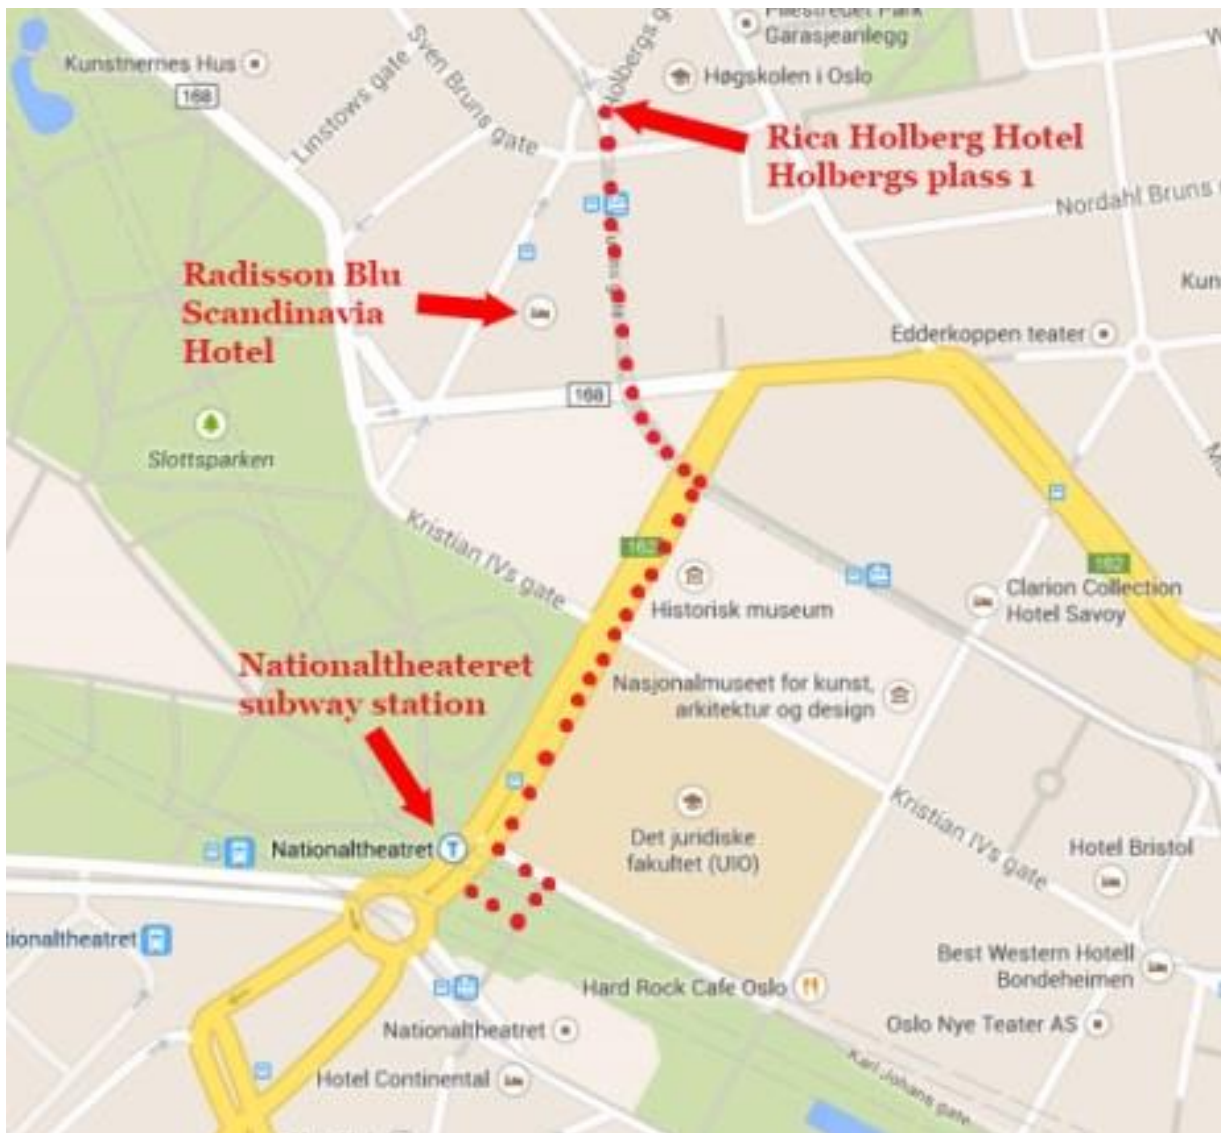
Pilestredet Park Garasjeanlegg

Kunstnernes Hus

168

Linstows gate

Sven Bruns gate

Holbergs g

Høgskolen i Oslo

Rica Holberg Hotel
Holbergs plass 1

Nordahl Bruns

Radisson Blu
Scandinavia
Hotel

Kun

Edderkoppen teater

168

Slottsparken

Kristian IVs gate

162

Historisk museum

Clarion Collection Hotel Savoy

162

Nasjonalmuseet for kunst, arkitektur og design

Nationaltheateret
subway station

Kristian IVs gate

Det juridiske fakultet (UIO)

Nationaltheatret

Hotel Bristol

ionaltheatret

Best Western Hotell Bondeheimen

Hard Rock Cafe Oslo

Nationaltheatret

Oslo Nye Teater AS

Hotel Continental

Karl Johans gate